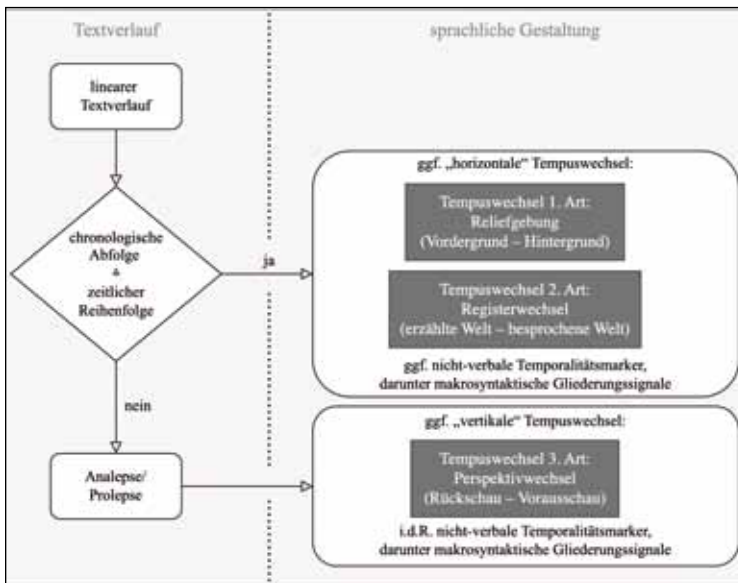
Textverlauf

sprachliche Gestaltung

linearer Textverlauf

chronologische Abfolge ≙ zeitlicher Reihenfolge

ja

nein

Analepse/ Prolepse

ggf. „horizontale" Tempuswechsel:

Tempuswechsel 1. Art: Reliefgebung (Vordergrund – Hintergrund)

Tempuswechsel 2. Art: Registerwechsel (erzählte Welt – besprochene Welt)

ggf. nicht-verbale Temporalitätsmarker, darunter makrosyntaktische Gliederungssignale

ggf. „vertikale" Tempuswechsel:

Tempuswechsel 3. Art: Perspektivwechsel (Rückschau – Vorausschau)

i.d.R. nicht-verbale Temporalitätsmarker, darunter makrosyntaktische Gliederungssignale